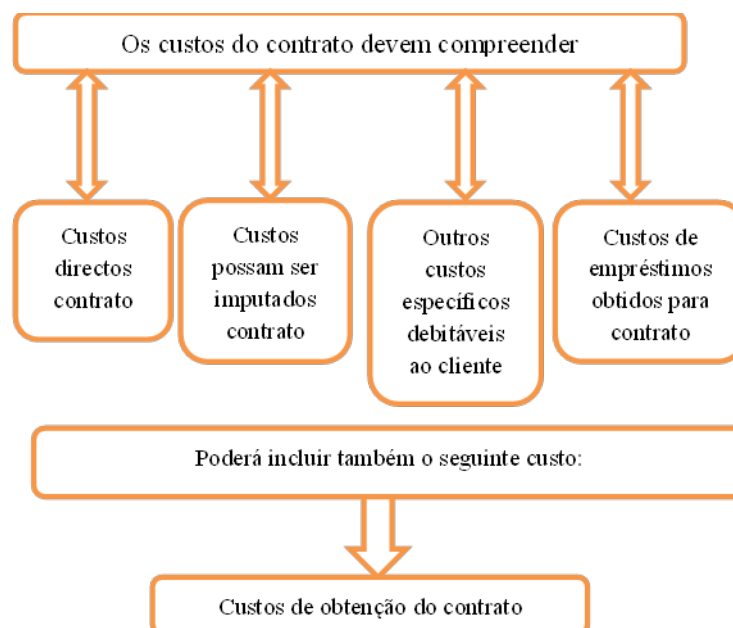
Os custos do contrato devem compreender

Custos directos contrato

Custos possam ser imputados contrato

Outros custos específicos debitáveis ao cliente

Custos de empréstimos obtidos para contrato

Poderá incluir também o seguinte custo:

Custos de obtenção do contrato